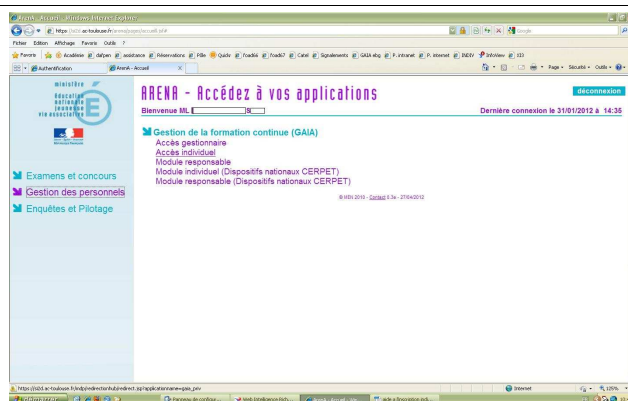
ArenA - Accueil - Windows Internet Explorer

https://si2d.ac-toulouse.fr/arena/pages/accueil.jsf#

Google

Fichier Edition Affichage Favoris Outils ?

Favoris Académie dafpen assistance Réservations Pôle Quidv foadiéé foadi67 Catel Signalements GAIA ebg P. intranet P. internet INDIV 333

Authentification ArenA - Accueil

Page Sécurité Outils

ministère Education nationale Jeunesse Vie associative

Examens et concours

Gestion des personnels

Enquêtes et Pilotage

ARENA - Accédez à vos applications

déconnexion

Bienvenue ML

Dernière connexion le 31/01/2012 à 14:35

Gestion de la formation continue (GAIA)

Accès gestionnaire

Accès individuel

Module responsable

Module individuel (Dispositifs nationaux CERPET)

Module responsable (Dispositifs nationaux CERPET)

© MEN 2010 - Contact 3.3e - 27/04/2012

https://si2d.ac-toulouse.fr/dpd/redirectionhub/redirect.jsp?applicationname=gaia_prv

Internet

125%

Panneau de configur... Web Intelligence-Rich... ArenA - Accueil - Win... aide à l'inscription indi...